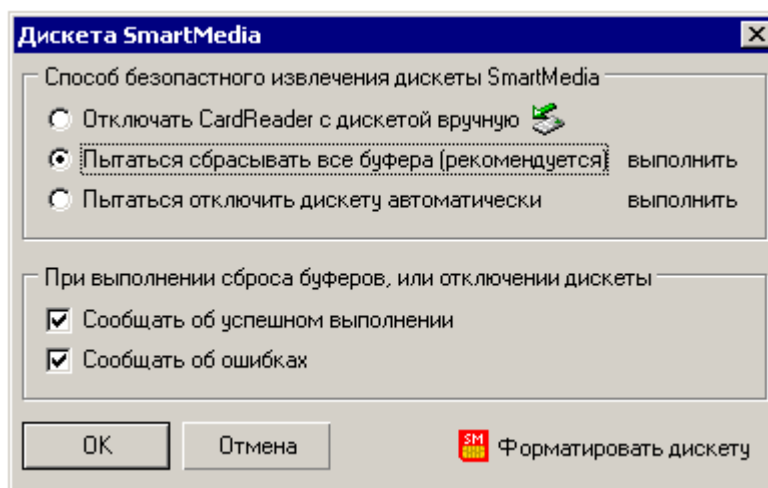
Дискета SmartMedia

Способ безопастного извлечения дискеты SmartMedia

Отключать CardReader с дискетой вручную

Пытаться сбрасывать все буфера (рекомендуется) выполнить

Пытаться отключить дискету автоматически выполнить

При выполнении сброса буферов, или отключении дискеты

Сообщать об успешном выполнении

Сообщать об ошибках

OK

Отмена

SM

Форматировать дискету